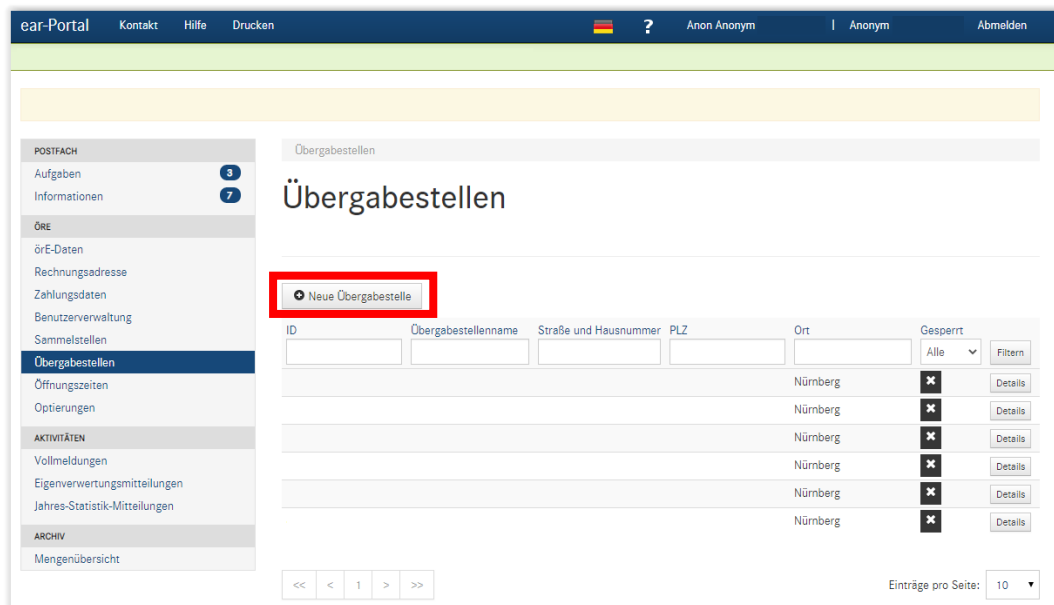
ear-Portal Kontakt Hilfe Drucken ? Anon Anonym | Anonym Abmelden

POSTFACH
Aufgaben 3
Informationen 7
ÖRE
örE-Daten
Rechnungsadresse
Zahlungsdaten
Benutzerverwaltung
Sammelstellen
Übergabestellen
Öffnungszeiten
Optierungen
AKTIVITÄTEN
Vollmeldungen
Eigenverwertungsmitteilungen
Jahres-Statistik-Mitteilungen
ARCHIV
Mengenübersicht

Übergabestellen

# Übergabestellen

Neue Übergabestelle

| ID | Übergabestellenname | Straße und Hausnummer | PLZ | Ort | Gesperrt | |
|---|---|---|---|---|---|---|
| | | | | | Alle | Filtern |
| | | | | Nürnberg | ✖ | Details |
| | | | | Nürnberg | ✖ | Details |
| | | | | Nürnberg | ✖ | Details |
| | | | | Nürnberg | ✖ | Details |
| | | | | Nürnberg | ✖ | Details |
| | | | | Nürnberg | ✖ | Details |

<< < 1 > >>

Einträge pro Seite: 10